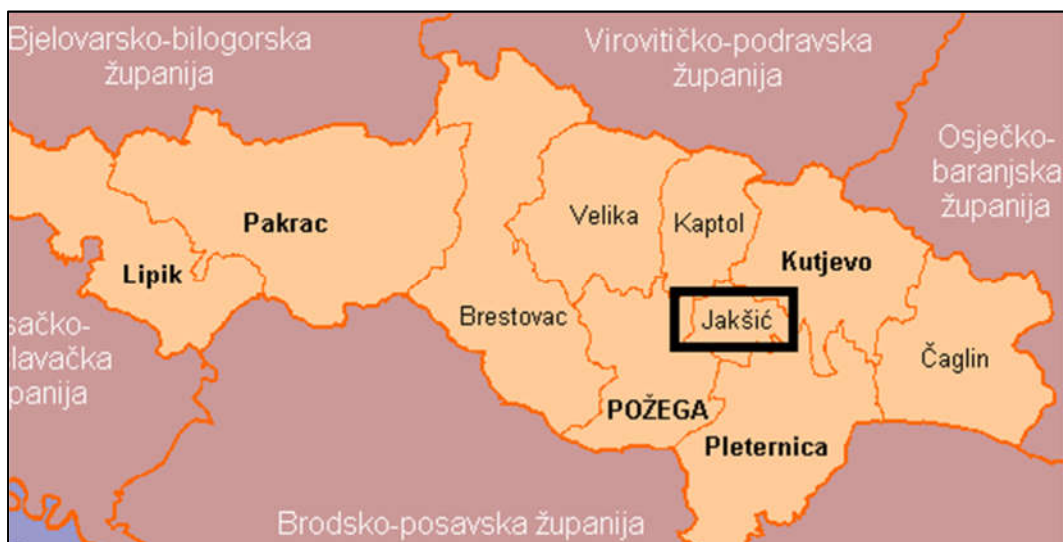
Bjelovarsko-bilogorska županija

Virovitičko-podravska županija

Osječko-baranjska županija

Pakrac

Lipik

Velika

Kaptol

Kutjevo

sačko-lavačka panija

Brestovac

Jakšić

Čaglin

POŽEGA

Pleternica

Brodsko-posavska županija